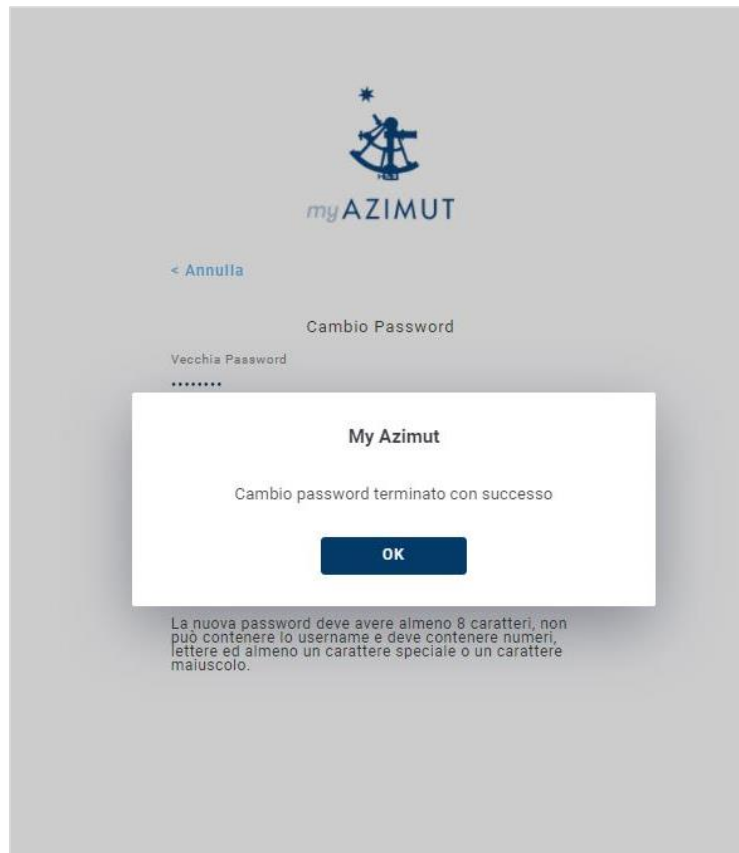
myAZIMUT

< Annulla

Cambio Password

Vecchia Password

••••••••

My Azimut

Cambio password terminato con successo

OK

La nuova password deve avere almeno 8 caratteri, non può contenere lo username e deve contenere numeri, lettere ed almeno un carattere speciale o un carattere maiuscolo.